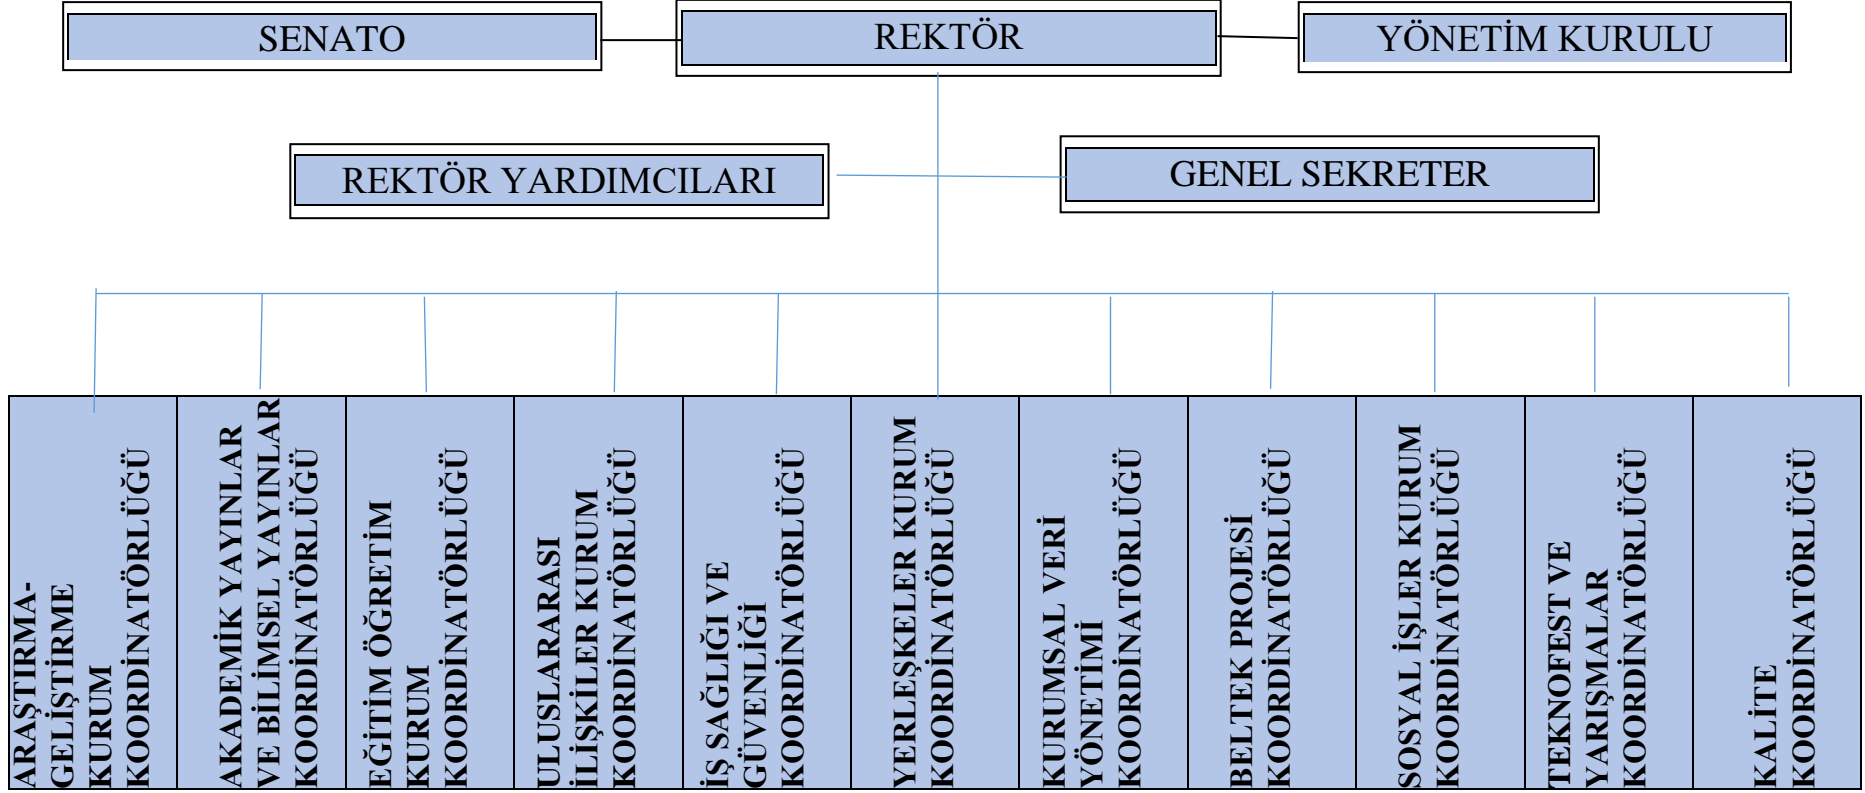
SENATO

REKTÖR

YÖNETİM KURULU

REKTÖR YARDIMCILARI

GENEL SEKRETER

| ARAŞTIRMA-GELİŞTİRME KURUM KOORDİNATÖRLÜĞÜ | AKADEMİK YAYINLAR VE BİLİMSEL YAYINLAR KOORDİNATÖRLÜĞÜ | EĞİTİM ÖĞRETİM KURUM KOORDİNATÖRLÜĞÜ | ULUSLARARASI İLİŞKİLER KURUM KOORDİNATÖRLÜĞÜ | İŞ SAĞLIĞI VE GÜVENLİĞİ KOORDİNATÖRLÜĞÜ | YERLEŞKELER KURUM KOORDİNATÖRLÜĞÜ | KURUMSAL VERİ YÖNETİMİ KOORDİNATÖRLÜĞÜ | BELTEK PROJESİ KOORDİNATÖRLÜĞÜ | SOSYAL İŞLER KURUM KOORDİNATÖRLÜĞÜ | TEKNOFEST VE YARIŞMALAR KOORDİNATÖRLÜĞÜ | KALİTE KOORDİNATÖRLÜĞÜ |